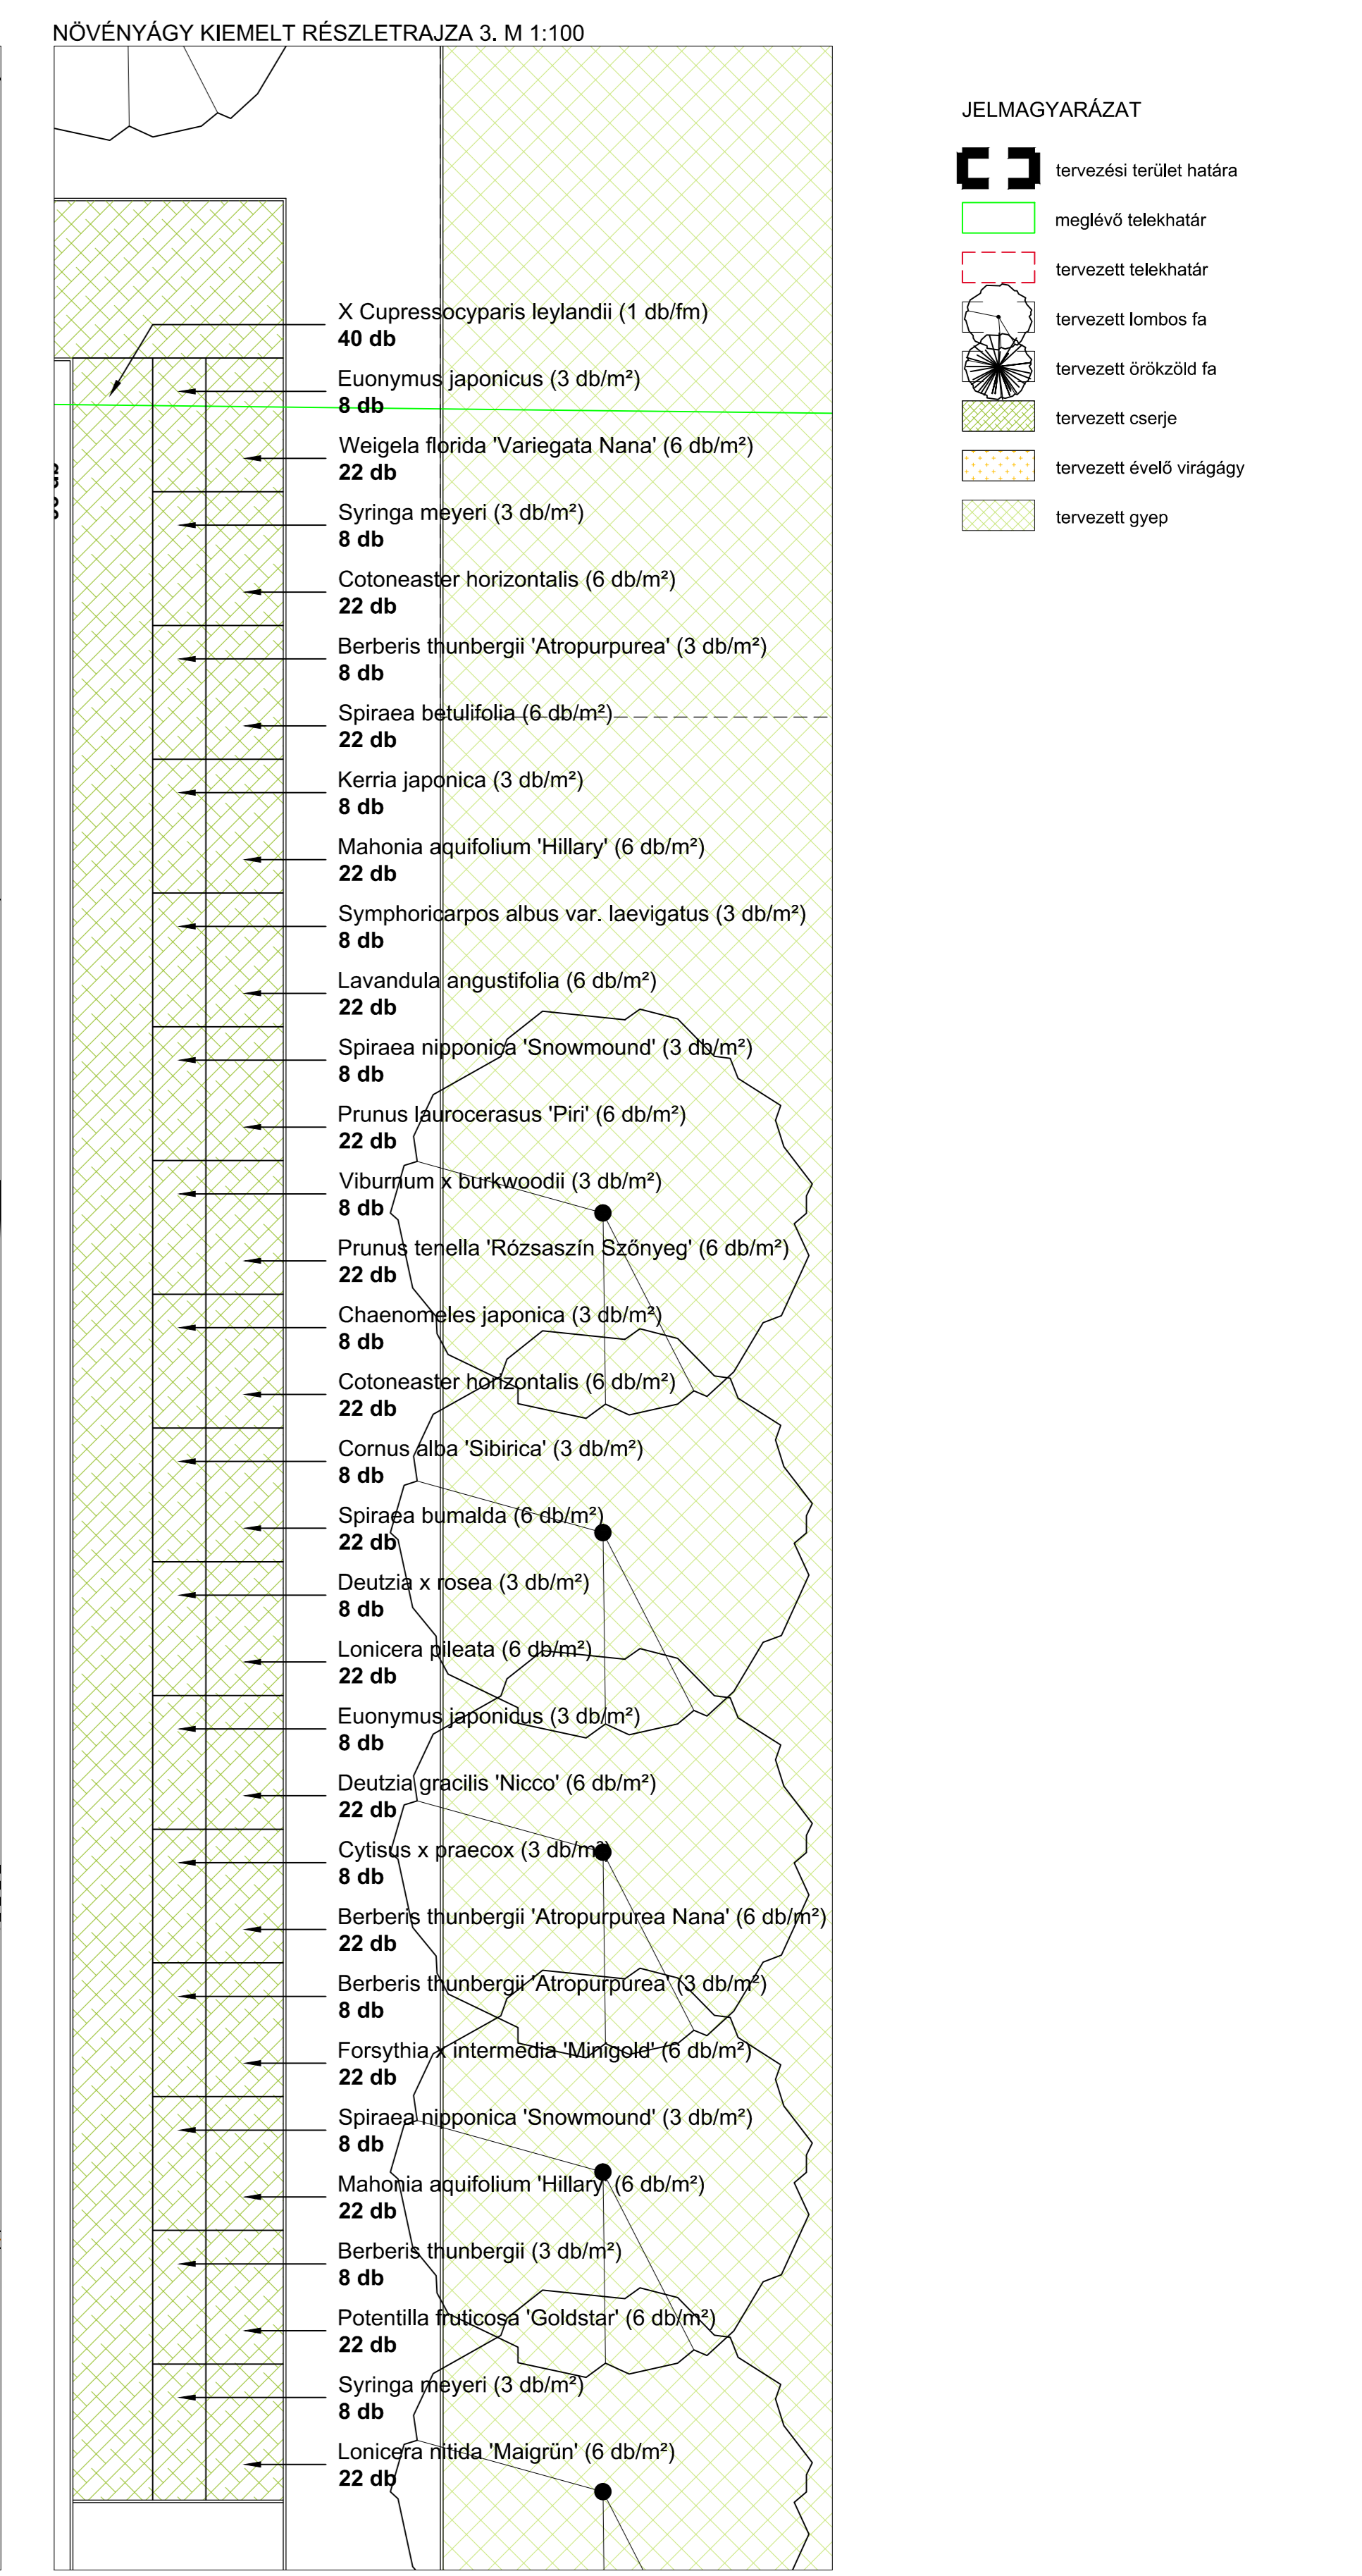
NÖVÉNYÁGY KIEMELT RÉSZLETRAJZA 3. M 1:100

X Cupressocyparis leylandii (1 db/fm)
40 db

Euonymus japonicus (3 db/m²)
8 db

Weigela florida 'Variegata Nana' (6 db/m²)
22 db

Syringa meyeri (3 db/m²)
8 db

Cotoneaster horizontalis (6 db/m²)
22 db

Berberis thunbergii 'Atropurpurea' (3 db/m²)
8 db

Spiraea betulifolia (6 db/m²)
22 db

Kerria japonica (3 db/m²)
8 db

Mahonia aquifolium 'Hillary' (6 db/m²)
22 db

Symphoricarpos albus var. laevigatus (3 db/m²)
8 db

Lavandula angustifolia (6 db/m²)
22 db

Spiraea nipponica 'Snowmound' (3 db/m²)
8 db

Prunus laurocerasus 'Piri' (6 db/m²)
22 db

Viburnum x burkwoodii (3 db/m²)
8 db

Prunus tenella 'Rózsaszín Szőnyeg' (6 db/m²)
22 db

Chaenomeles japonica (3 db/m²)
8 db

Cotoneaster horizontalis (6 db/m²)
22 db

Cornus alba 'Sibirica' (3 db/m²)
8 db

Spiraea bumalda (6 db/m²)
22 db

Deutzia x rosea (3 db/m²)
8 db

Lonicera pileata (6 db/m²)
22 db

Euonymus japonicus (3 db/m²)
8 db

Deutzia gracilis 'Nicco' (6 db/m²)
22 db

Cytisus x praecox (3 db/m²)
8 db

Berberis thunbergii 'Atropurpurea Nana' (6 db/m²)
22 db

Berberis thunbergii 'Atropurpurea' (3 db/m²)
8 db

Forsythia x intermedia 'Minigold' (6 db/m²)
22 db

Spiraea nipponica 'Snowmound' (3 db/m²)
8 db

Mahonia aquifolium 'Hillary' (6 db/m²)
22 db

Berberis thunbergii (3 db/m²)
8 db

Potentilla fruticosa 'Goldstar' (6 db/m²)
22 db

Syringa meyeri (3 db/m²)
8 db

Lonicera nitida 'Maigrün' (6 db/m²)
22 db

JELMAGYARÁZAT
tervezési terület határa
meglévő telekhatár
tervezett telekhatár
tervezett lombos fa
tervezett örökzöld fa
tervezett cserje
tervezett évelő virágágy
tervezett gyep